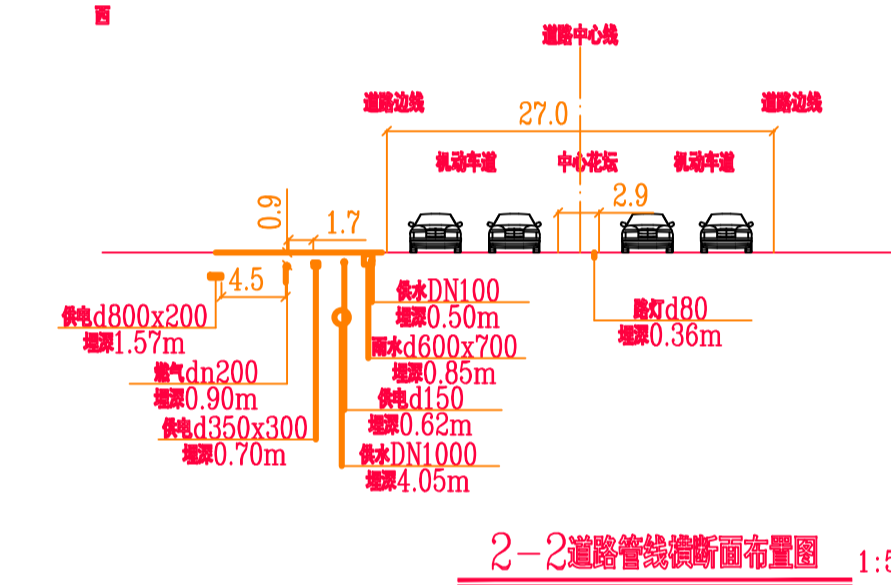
西

道路中心线

道路边线

27.0

道路边线

机动车道

中心花坛

机动车道

2.9

0.9

1.7

4.5

供水DN100
埋深0.50m

路灯d80
埋深0.36m

供电d800x200
埋深1.57m

雨水d600x700
埋深0.85m

燃气dn200
埋深0.90m

供电d150
埋深0.62m

供电d350x300
埋深0.70m

供水DN1000
埋深4.05m

2-2道路管线横断面布置图

1:5